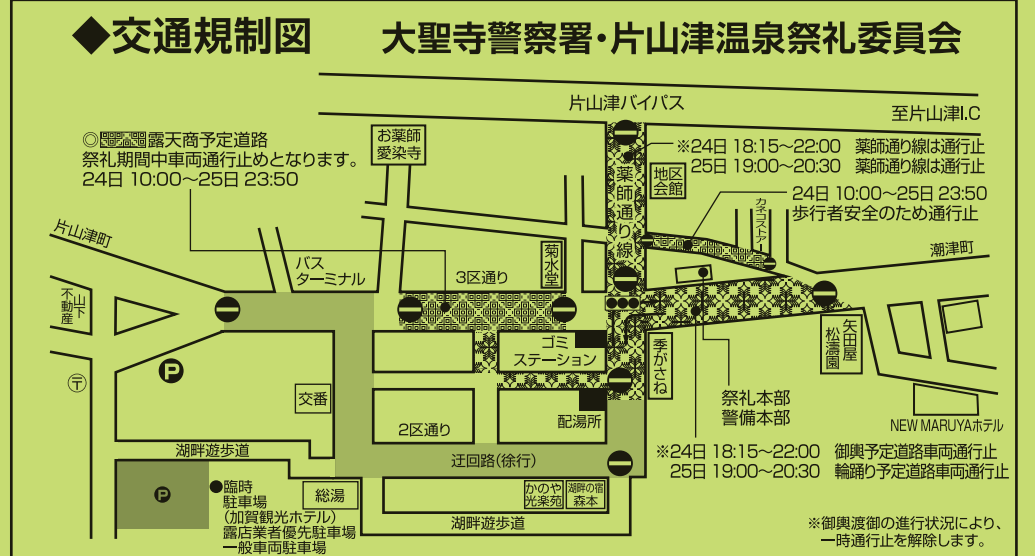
◆交通規制図

大聖寺警察署・片山津温泉祭礼委員会

片山津バイパス

至片山津I.C

◎ 露天商予定道路
祭礼期間中車両通行止めとなります。
24日 10:00～25日 23:50

お薬師
愛染寺

※24日 18:15～22:00 薬師通り線は通行止
25日 19:00～20:30 薬師通り線は通行止

地区
会館

薬師通り線

24日 10:00～25日 23:50
歩行者安全のため通行止

カネコストア

潮津町

片山津町

バス
ターミナル

3区通り

菊水堂

不動山下

P

〒

ゴミ
ステーション

季がさね

矢田屋
松濤園

交番

2区通り

配湯所

祭礼本部
警備本部

NEW MARUYAホテル

湖畔遊歩道

迂回路(徐行)

※24日 18:15～22:00 御輿予定道路車両通行止
25日 19:00～20:30 輪踊り予定道路車両通行止

P

●臨時
駐車場
(加賀観光ホテル)
露店業者優先駐車場
一般車両駐車場

総湯

かやや
光楽苑

湖畔の宿
森本

湖畔遊歩道

※御輿渡御の進行状況により、
一時通行止を解除します。